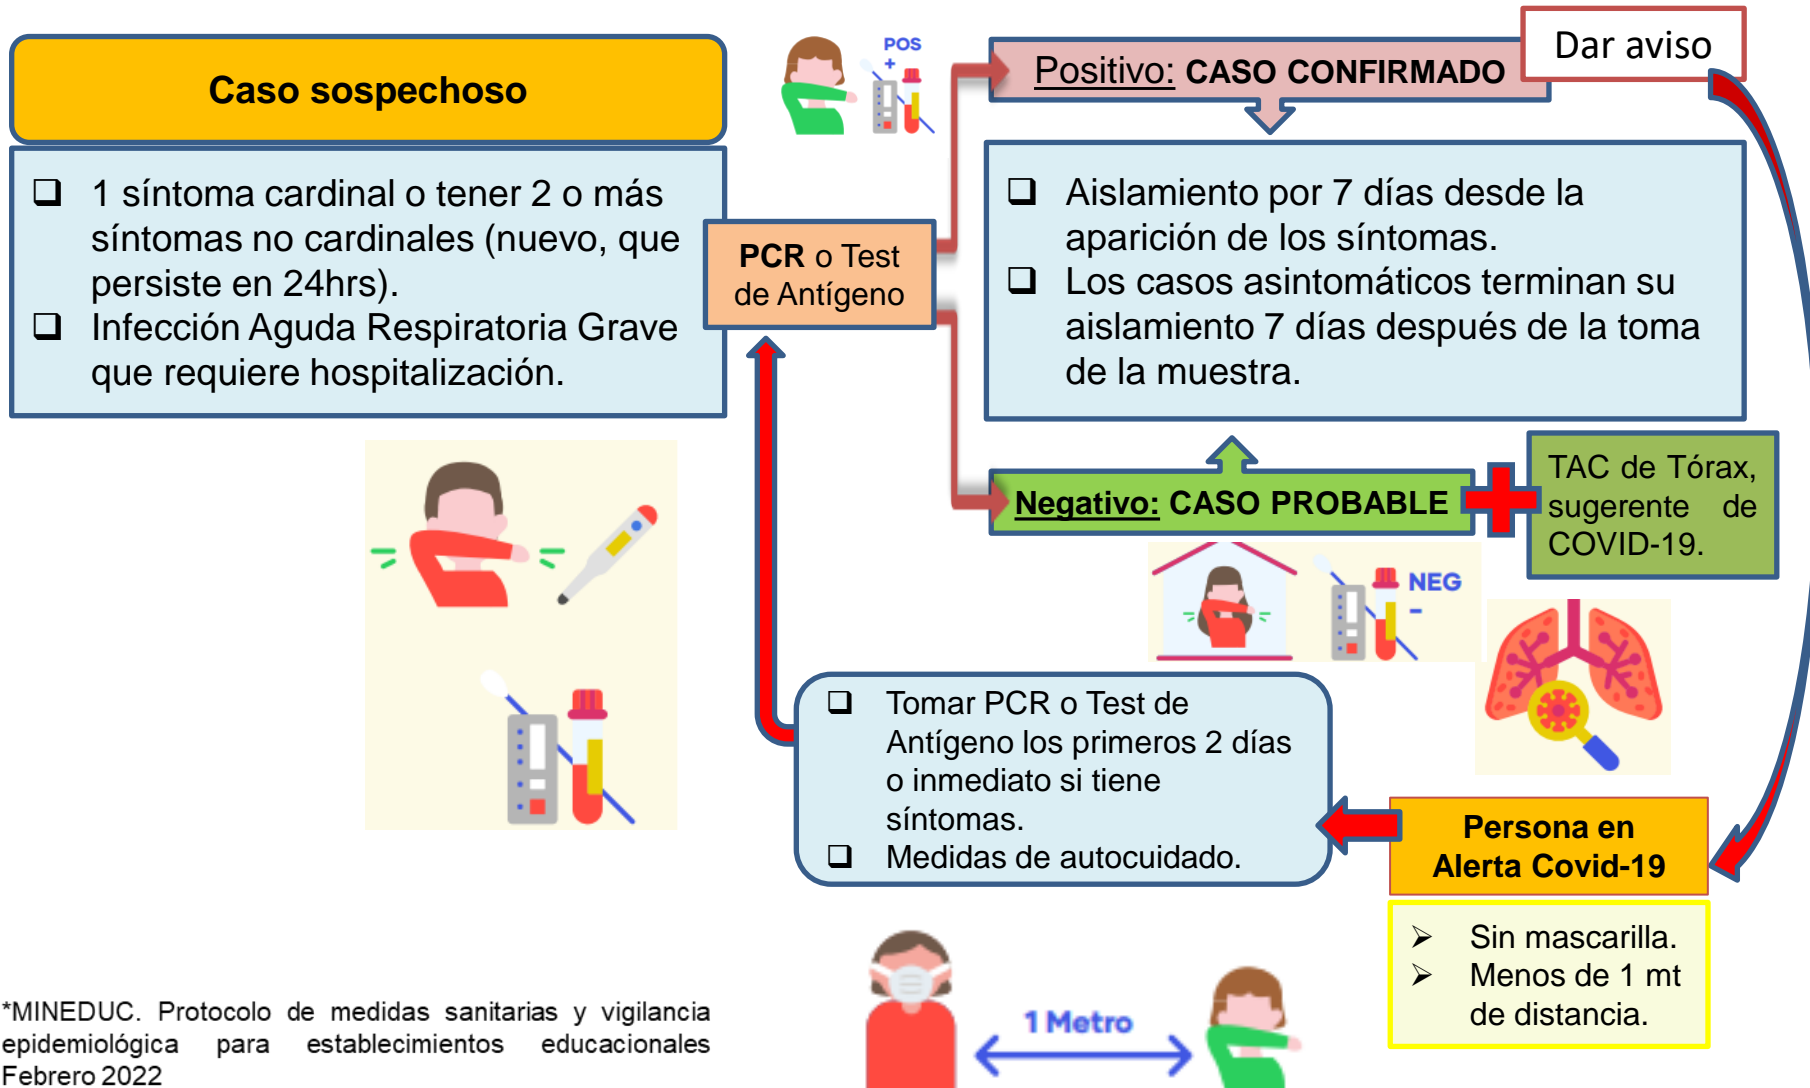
Caso sospechoso

❑ 1 síntoma cardinal o tener 2 o más síntomas no cardinales (nuevo, que persiste en 24hrs).
❑ Infección Aguda Respiratoria Grave que requiere hospitalización.

POS +

PCR o Test de Antígeno

Positivo: CASO CONFIRMADO

Dar aviso

❑ Aislamiento por 7 días desde la aparición de los síntomas.
❑ Los casos asintomáticos terminan su aislamiento 7 días después de la toma de la muestra.

Negativo: CASO PROBABLE

TAC de Tórax, sugerente de COVID-19.

NEG -

❑ Tomar PCR o Test de Antígeno los primeros 2 días o inmediato si tiene síntomas.
❑ Medidas de autocuidado.

Persona en Alerta Covid-19

➢ Sin mascarilla.
➢ Menos de 1 mt de distancia.

1 Metro

*MINEDUC. Protocolo de medidas sanitarias y vigilancia epidemiológica para establecimientos educacionales Febrero 2022